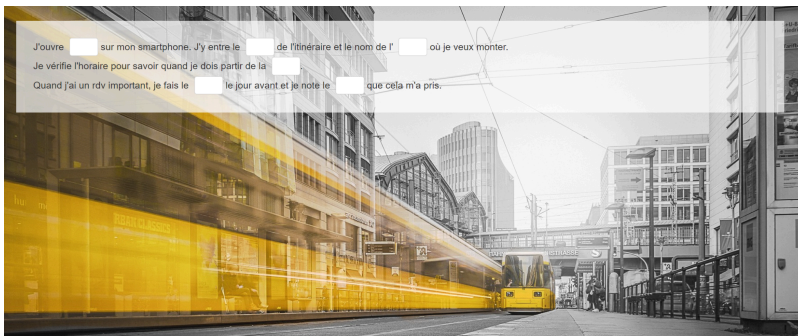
J'ouvre [ ] sur mon smartphone. J'y entre le [ ] de l'itinéraire et le nom de l' [ ] où je veux monter.

Je vérifie l'horaire pour savoir quand je dois partir de la [ ].

Quand j'ai un rdv important, je fais le [ ] le jour avant et je note le [ ] que cela m'a pris.